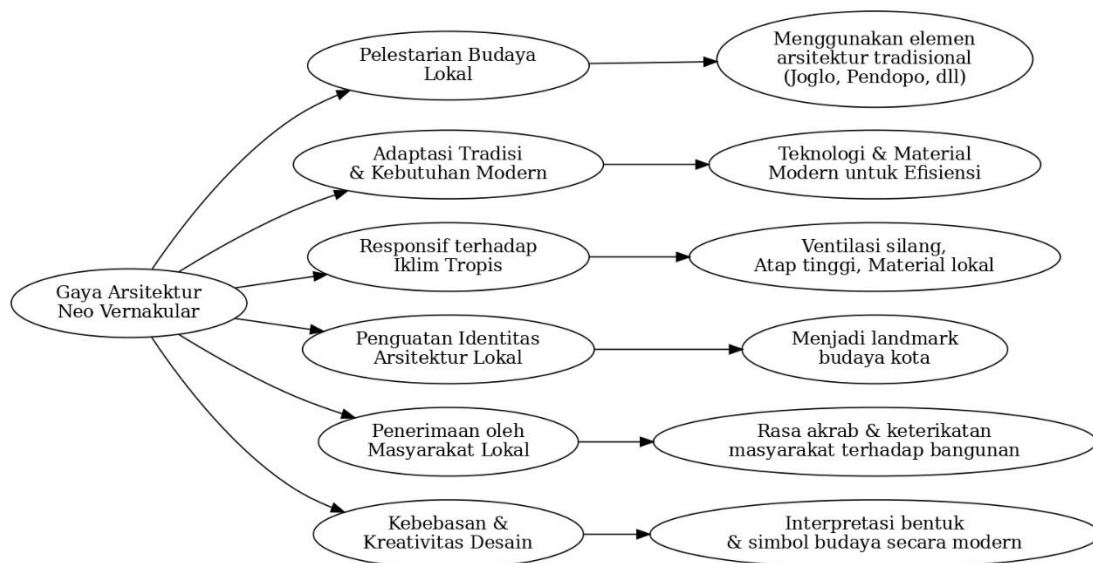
Gaya Arsitektur Neo Vernakular

Pelestarian Budaya Lokal

Menggunakan elemen arsitektur tradisional (Joglo, Pendopo, dll)

Adaptasi Tradisi & Kebutuhan Modern

Teknologi & Material Modern untuk Efisiensi

Responsif terhadap Iklim Tropis

Ventilasi silang, Atap tinggi, Material lokal

Penguatan Identitas Arsitektur Lokal

Menjadi landmark budaya kota

Penerimaan oleh Masyarakat Lokal

Rasa akrab & keterikatan masyarakat terhadap bangunan

Kebebasan & Kreativitas Desain

Interpretasi bentuk & simbol budaya secara modern